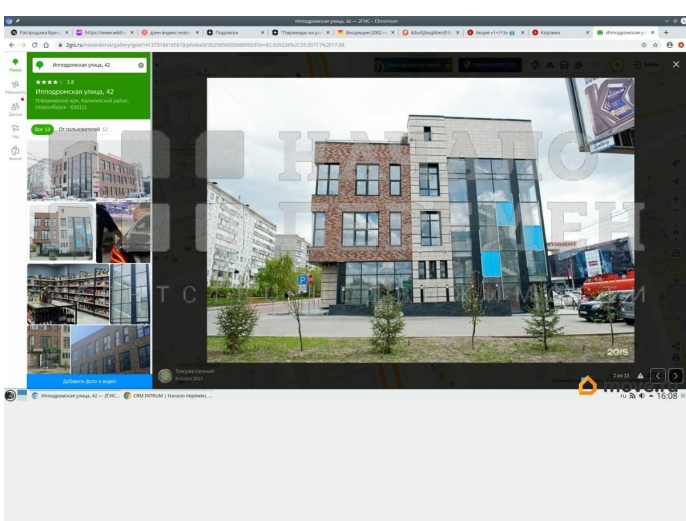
Ипподромская улица, 42 — 2ГИС — Chromium

Распродажа брен | https://www.wildb | Дзен Яндекс новос | Подписки | "Пирамида на ул | Входящие (2002 | &bull;[Яндекс]Маркет | Акция «1+1=3» | Корзина | Ипподромская ул

2gis.ru/novosibirsk/gallery/geo/141373186...

Поиск
Маршруты
Друзья
Тур
Бизнес

Ипподромская улица, 42

★★★★ 3.8

Ипподромская улица, 42

Плановский жил, Калининский район, Новосибирск • 630111

Все 12 От пользователей 12

Добавить фото и видео

НАЧАЛО ПЕРЕМЕН
ТС

2GIS

Токарев Евгений
8 марта 2021

2 из 11

Ипподромская улица, 42 — 2ГИС — ... | CRM INTRUM | Начало Переменс...

movavi

RU 16:08